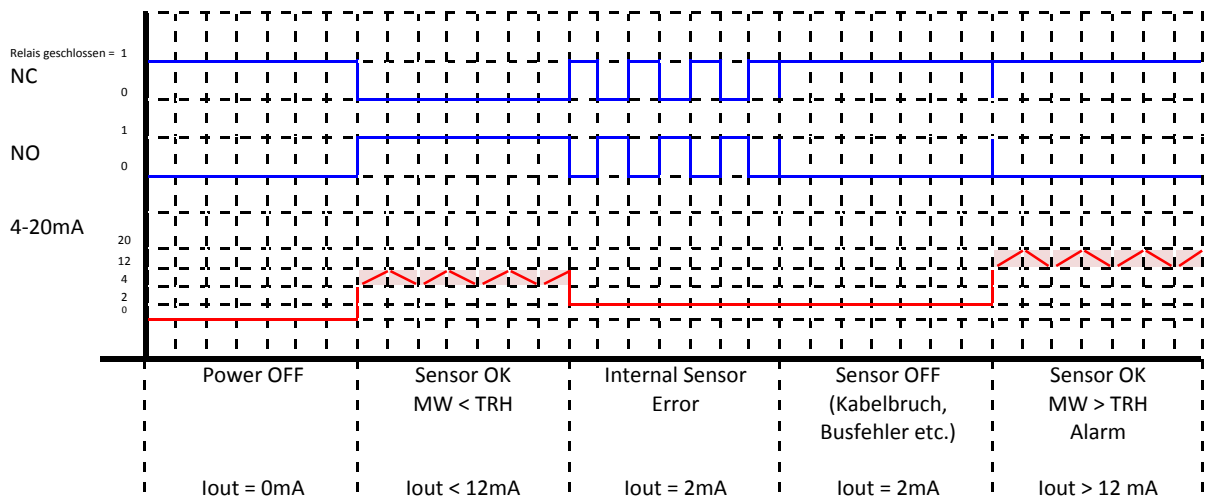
Relais geschlossen = 1
NC
0

1
NO
0

4-20mA
20
12
4
2
0

Power OFF

Iout = 0mA

Sensor OK
MW < TRH

Iout < 12mA

Internal Sensor
Error

Iout = 2mA

Sensor OFF
(Kabelbruch,
Busfehler etc.)

Iout = 2mA

Sensor OK
MW > TRH
Alarm

Iout > 12 mA